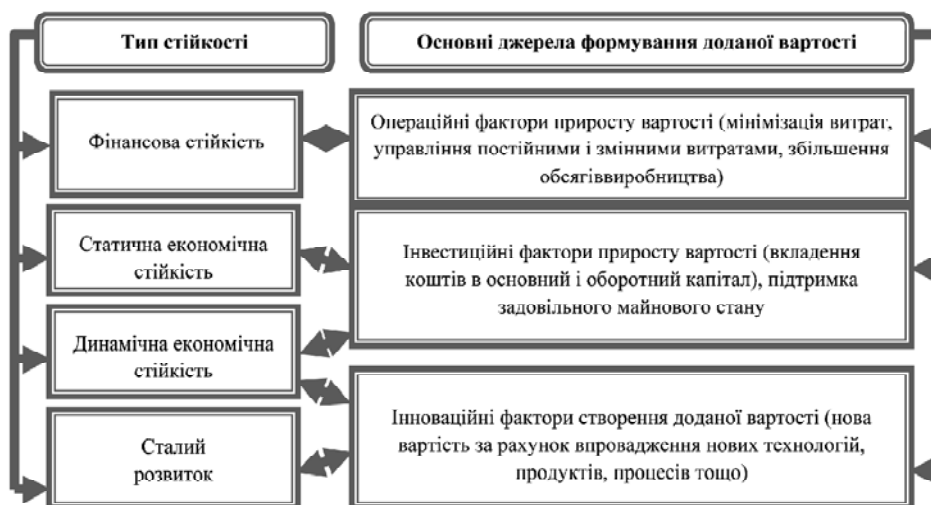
Тип стійкості

Основні джерела формування доданої вартості

Фінансова стійкість

Операційні фактори приросту вартості (мінімізація витрат, управління постійними і змінними витратами, збільшення обсягіввиробництва)

Статична економічна стійкість

Інвестиційні фактори приросту вартості (вкладення коштів в основний і оборотний капітал), підтримка задовільного майнового стану

Динамічна економічна стійкість

Сталий розвиток

Інноваційні фактори створення доданої вартості (нова вартість за рахунок впровадження нових технологій, продуктів, процесів тощо)